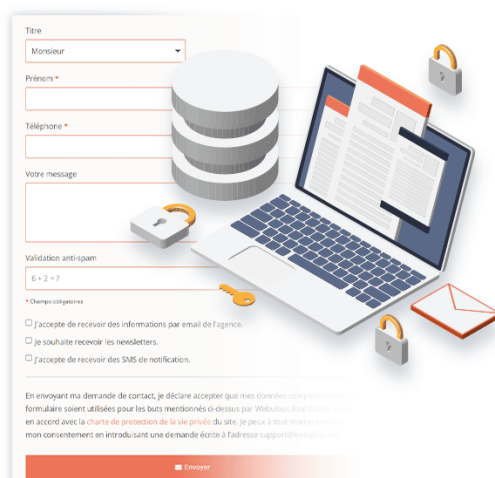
Titre

Monsieur

Prénom *

Téléphone *

Votre message

Validation anti-spam

6 + 2 = ?

* Champs obligatoires

J'accepte de recevoir des informations par email de l'agence.

Je souhaite recevoir les newsletters.

J'accepte de recevoir des SMS de notification.

En envoyant ma demande de contact, je déclare accepter que mes données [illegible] formulaire soient utilisées pour les buts mentionnés ci-dessus par Webulous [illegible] en accord avec la charte de protection de la vie privée du site. Je peux à tout moment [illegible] mon consentement en introduisant une demande écrite à l'adresse support@webulous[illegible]

Envoyer